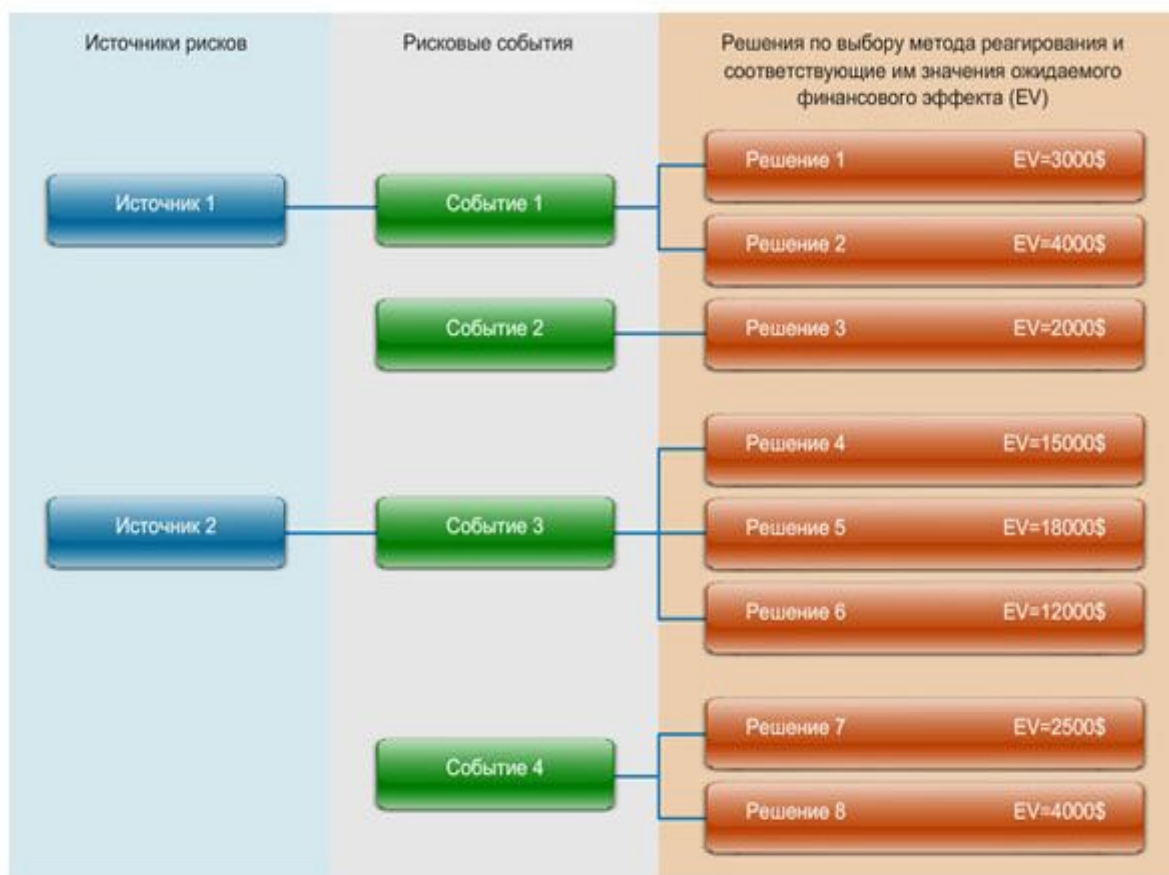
Источники рисков

Рисковые события

Решения по выбору метода реагирования и соответствующие им значения ожидаемого финансового эффекта (EV)

Источник 1

Событие 1

Решение 1 EV=3000$

Решение 2 EV=4000$

Событие 2

Решение 3 EV=2000$

Источник 2

Событие 3

Решение 4 EV=15000$

Решение 5 EV=18000$

Решение 6 EV=12000$

Событие 4

Решение 7 EV=2500$

Решение 8 EV=4000$